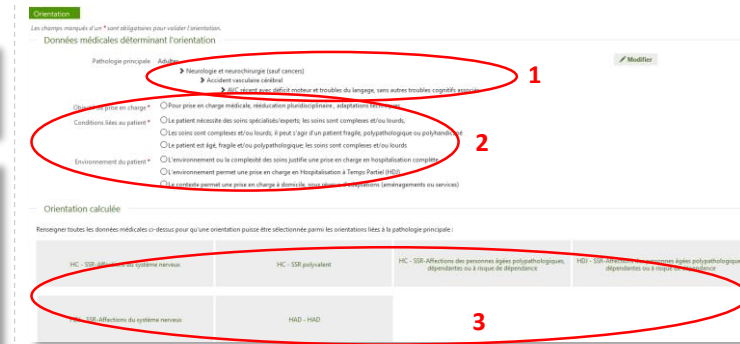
Orientation

Les champs marqués d'un * sont obligatoires pour valider l'orientation.

Données médicales déterminant l'orientation

Pathologie principale Adultes

› Neurologie et neurochirurgie (sauf cancers)

› Accident vasculaire cérébral

› AVC récent avec déficit moteur et troubles du langage, sans autres troubles cognitifs associés

Modifier

1

Objectif de prise en charge * Pour prise en charge médicale, rééducation pluridisciplinaire, adaptations techniques

Conditions liées au patient * Le patient nécessite des soins spécialisés/experts; les soins sont complexes et/ou lourds,

Les soins sont complexes et/ou lourds, il peut s'agir d'un patient fragile, polypathologique ou polyhandicapé

Le patient est âgé, fragile et/ou polypathologique; les soins sont complexes et/ou lourds

2

Environnement du patient * L'environnement ou la complexité des soins justifie une prise en charge en Hospitalisation complète

L'environnement permet une prise en charge en Hospitalisation à Temps Partiel (HDJ)

Le contexte permet une prise en charge à domicile, sous réserve d'adaptations (aménagements ou services)

Orientation calculée

Renseigner toutes les données médicales ci-dessus pour qu'une orientation puisse être sélectionnée parmi les orientations liées à la pathologie principale :

| HC - SSR-Affections du système nerveux | HC - SSR polyvalent | HC - SSR-Affections des personnes âgées polypathologiques, dépendantes ou à risque de dépendance | HDJ - SSR-Affections des personnes âgées polypathologiques, dépendantes ou à risque de dépendance |
|---|---|---|---|
| HDJ - SSR-Affections du système nerveux | HAD - HAD | | |

3